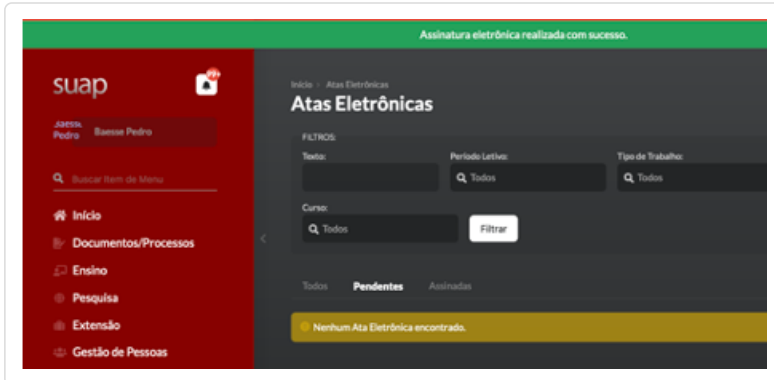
Assinatura eletrônica realizada com sucesso.

suap

99+

Baesse Pedro
Baesse Pedro

Buscar Item de Menu

Início
Documentos/Processos
Ensino
Pesquisa
Extensão
Gestão de Pessoas

Início › Atas Eletrônicas
Atas Eletrônicas

FILTROS:
Texto:
Período Letivo:
Todos
Tipo de Trabalho:
Todos
Curso:
Todos
Filtrar

Todos
Pendentes
Assinadas

Nenhum Ata Eletrônica encontrado.